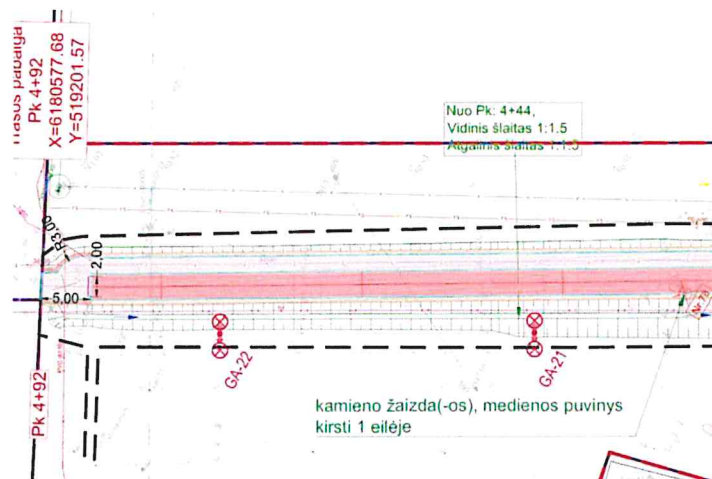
Trasos pabaiga
Pk 4+92
X=6180577.68
Y=519201.57

Nuo Pk: 4+44,
Vidinis šlaitas 1:1.5
Atgalinis šlaitas 1:1.5

R3.00
2.00
5.00

GA-22
GA-21

Pk 4+92

kamieno žaizda(-os), medienos puvinys
kirsti 1 eilėje